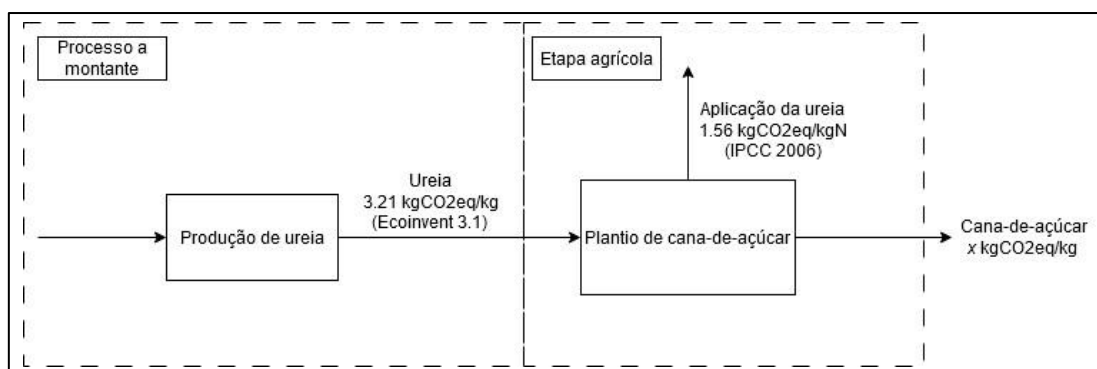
Processo a montante

Etapa agrícola

Aplicação da ureia
1.56 kgCO2eq/kgN
(IPCC 2006)

Ureia
3.21 kgCO2eq/kg
(Ecoinvent 3.1)

Produção de ureia

Plantio de cana-de-açúcar

Cana-de-açúcar
$x$ kgCO2eq/kg